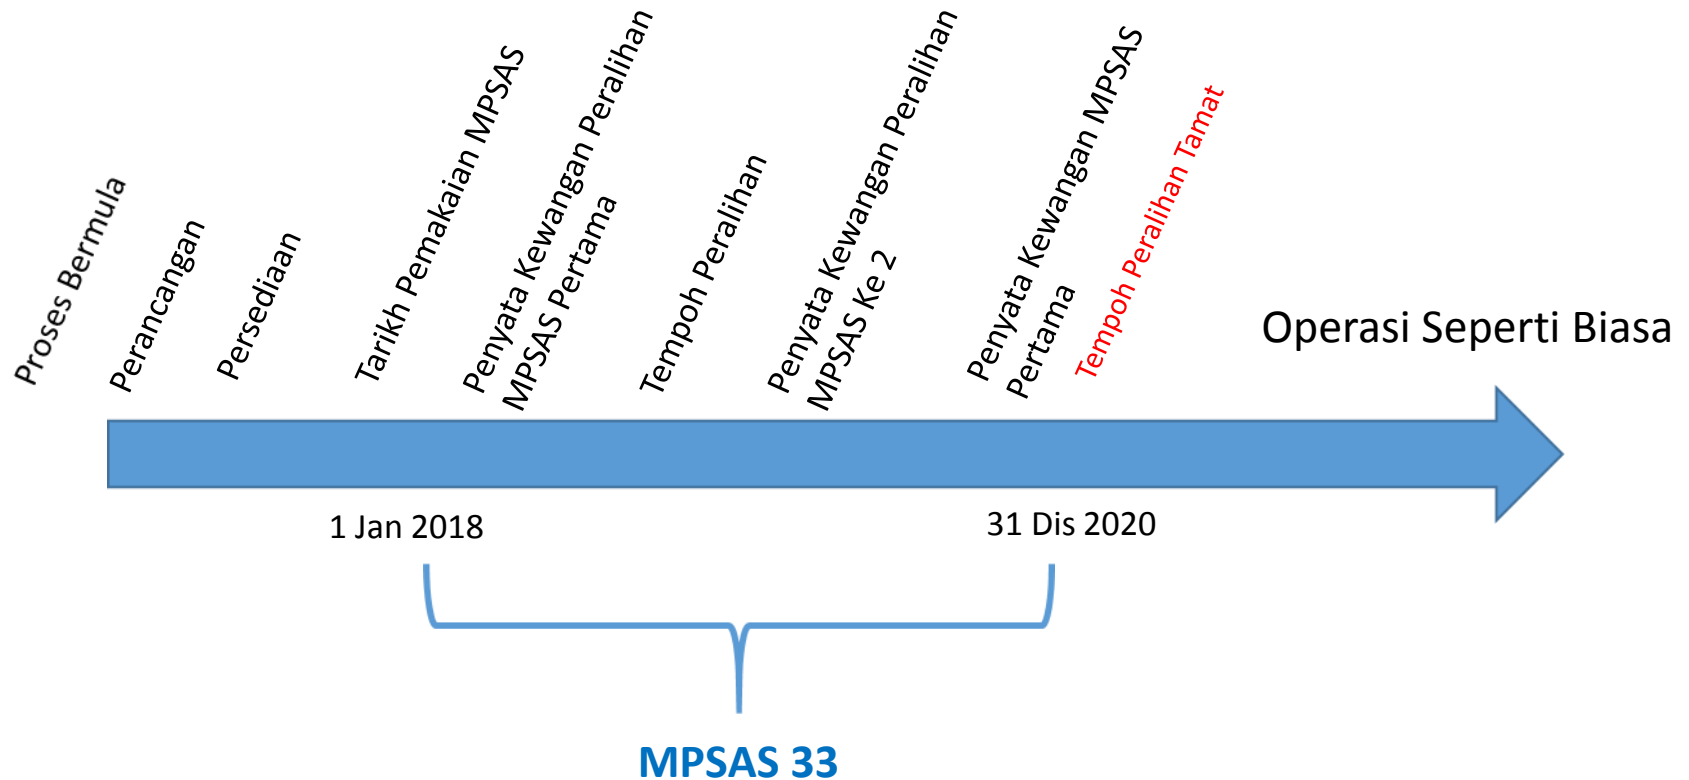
Proses Bermula

Perancangan

Persediaan

Tarikh Pemakaian MPSAS

Penyata Kewangan Peralihan MPSAS Pertama

Tempoh Peralihan

Penyata Kewangan Peralihan MPSAS Ke 2

Penyata Kewangan MPSAS Pertama

Tempoh Peralihan Tamat

Operasi Seperti Biasa

1 Jan 2018

31 Dis 2020

MPSAS 33